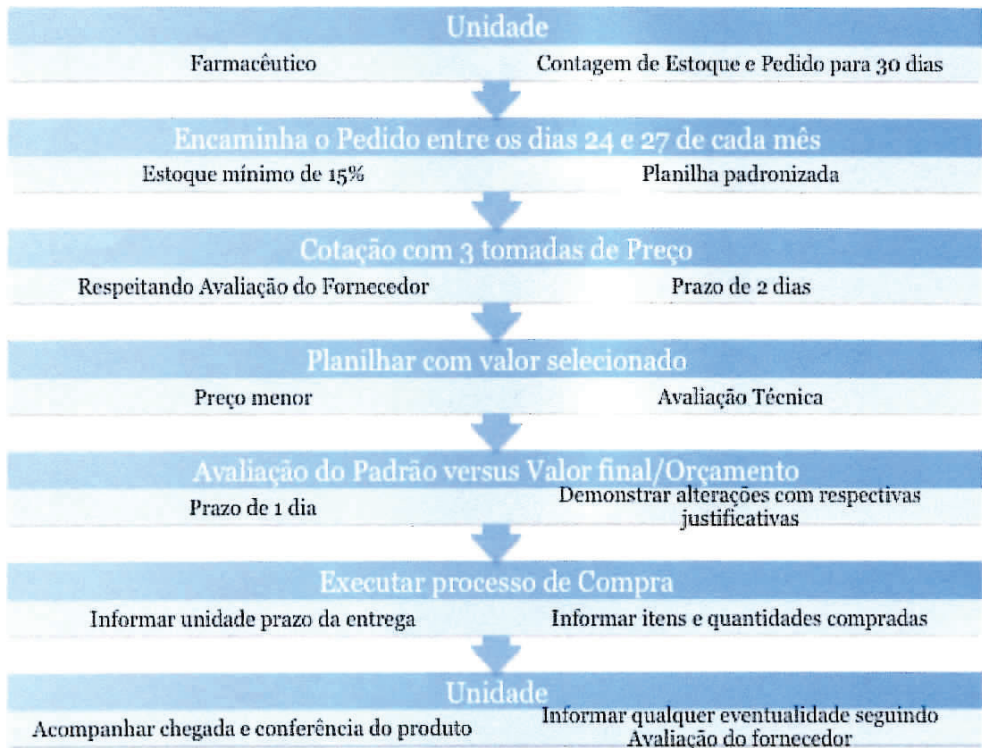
Unidade

Farmacêutico

Contagem de Estoque e Pedido para 30 dias

Encaminha o Pedido entre os dias 24 e 27 de cada mês

Estoque mínimo de 15%

Planilha padronizada

Cotação com 3 tomadas de Preço

Respeitando Avaliação do Fornecedor

Prazo de 2 dias

Planilhar com valor selecionado

Preço menor

Avaliação Técnica

Avaliação do Padrão versus Valor final/Orçamento

Prazo de 1 dia

Demonstrar alterações com respectivas justificativas

Executar processo de Compra

Informar unidade prazo da entrega

Informar itens e quantidades compradas

Unidade

Acompanhar chegada e conferência do produto

Informar qualquer eventualidade seguindo Avaliação do fornecedor